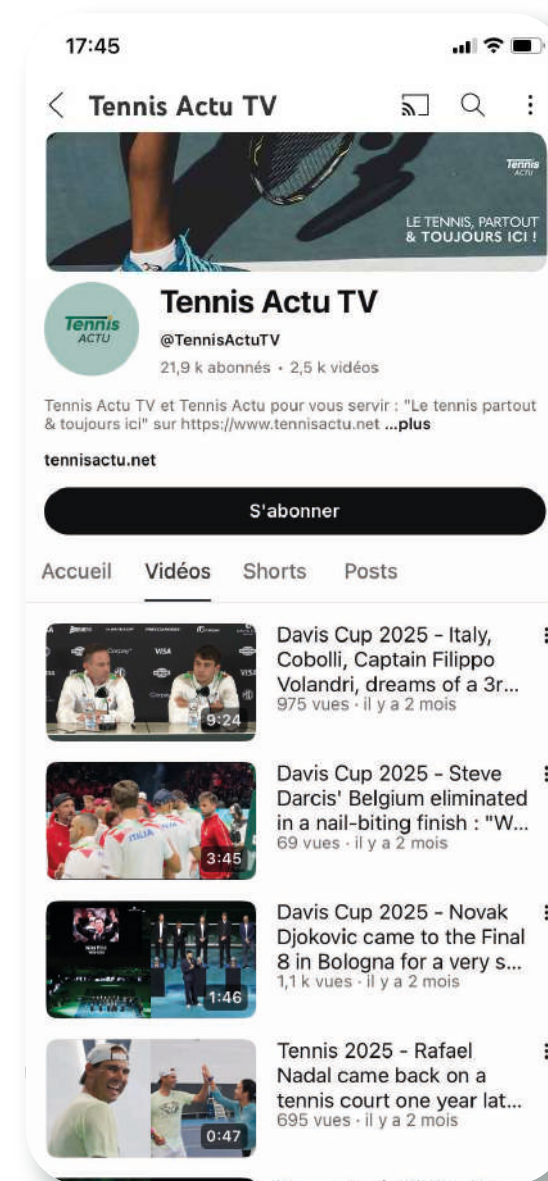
17:45

Tennis Actu TV

Tennis ACTU

LE TENNIS, PARTOUT & TOUJOURS ICI !

Tennis ACTU

Tennis Actu TV

@TennisActuTV

21,9 k abonnés • 2,5 k vidéos

Tennis Actu TV et Tennis Actu pour vous servir : "Le tennis partout & toujours ici" sur https://www.tennisactu.net ...plus

tennisactu.net

S'abonner

Accueil Vidéos Shorts Posts

9:24
Davis Cup 2025 - Italy, Cobolli, Captain Filippo Volandri, dreams of a 3r...
975 vues • il y a 2 mois

3:45
Davis Cup 2025 - Steve Darcis' Belgium eliminated in a nail-biting finish : "W...
69 vues • il y a 2 mois

1:46
Davis Cup 2025 - Novak Djokovic came to the Final 8 in Bologna for a very s...
1,1 k vues • il y a 2 mois

0:47
Tennis 2025 - Rafael Nadal came back on a tennis court one year lat...
695 vues • il y a 2 mois